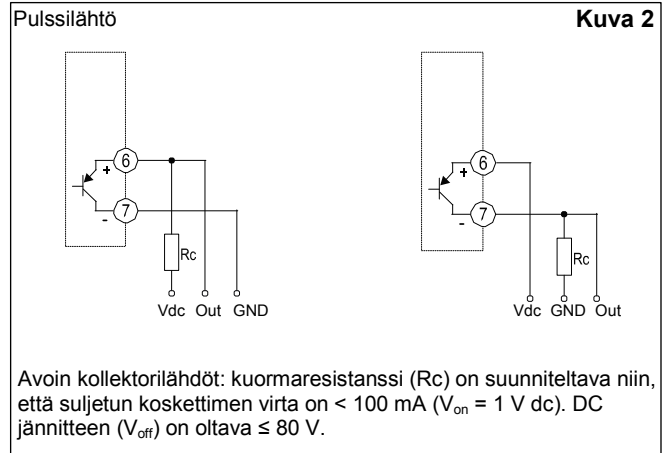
Pulssilähtö

Kuva 2

+ 6
- 7
Rc
Vdc Out GND

+ 6
- 7
Rc
Vdc GND Out

Avoin kollektorilähdöt: kuormaresistanssi (Rc) on suunniteltava niin, että suljetun koskettimen virta on < 100 mA ($V_{on}$ = 1 V dc). DC jännitteen ($V_{off}$) on oltava ≤ 80 V.